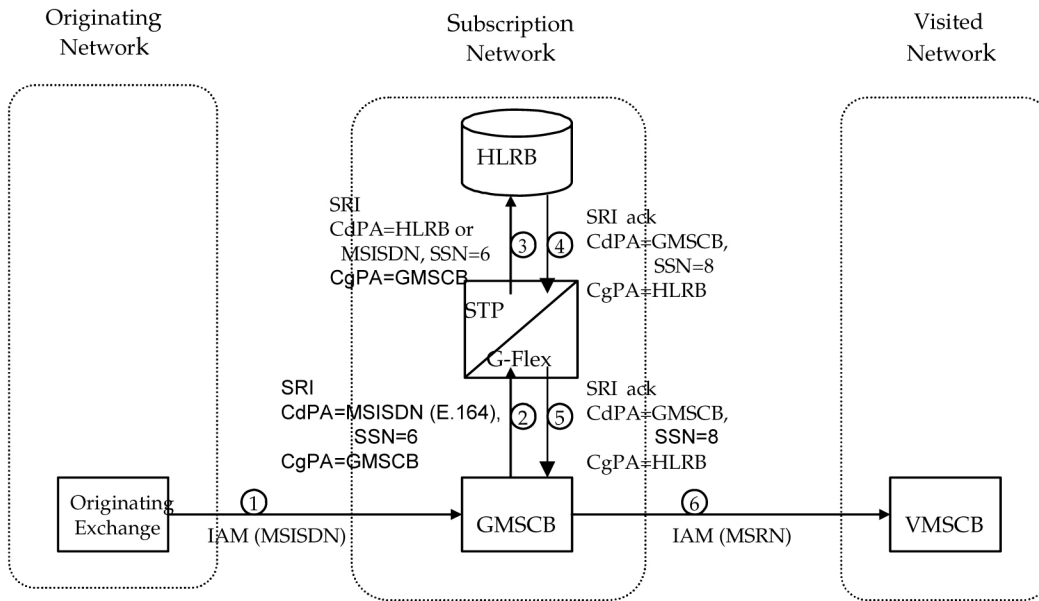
Originating Network

Subscription Network

Visited Network

HLRB

SRI
CdPA=HLRB or MSISDN, SSN=6
CgPA=GMSCB

3

4

SRI ack
CdPA=GMSCB, SSN=8
CgPA=HLRB

STP

G-Flex

SRI
CdPA=MSISDN (E.164), SSN=6
CgPA=GMSCB

2

5

SRI ack
CdPA=GMSCB, SSN=8
CgPA=HLRB

Originating Exchange

1

IAM (MSISDN)

GMSCB

6

IAM (MSRN)

VMSCB